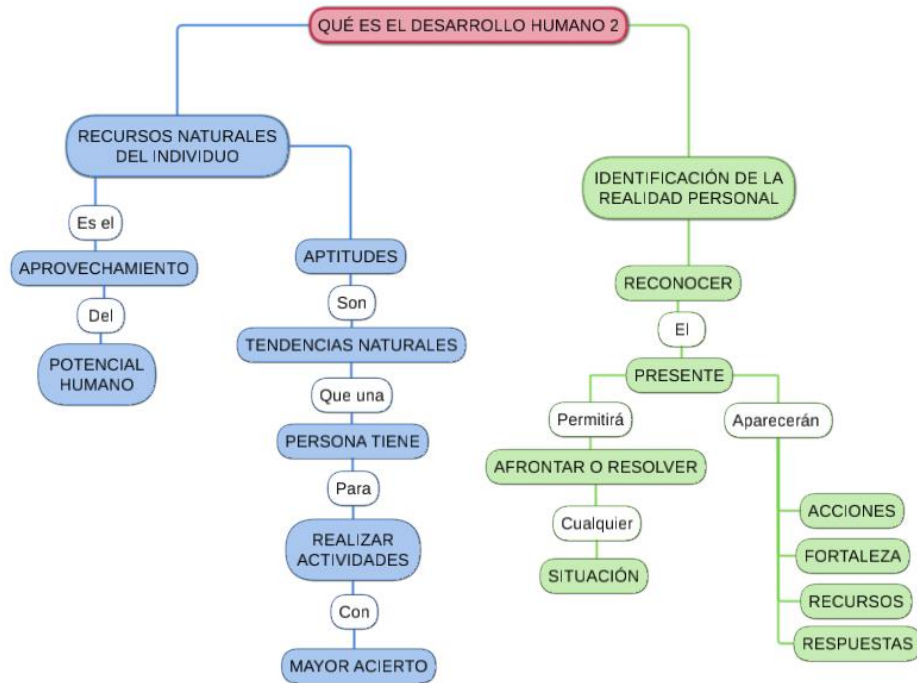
QUÉ ES EL DESARROLLO HUMANO 2

RECURSOS NATURALES DEL INDIVIDUO

Es el

APROVECHAMIENTO

Del

POTENCIAL HUMANO

APTITUDES

Son

TENDENCIAS NATURALES

Que una

PERSONA TIENE

Para

REALIZAR ACTIVIDADES

Con

MAYOR ACIERTO

IDENTIFICACIÓN DE LA REALIDAD PERSONAL

RECONOCER

El

PRESENTE

Permitirá

AFRONTAR O RESOLVER

Cualquier

SITUACIÓN

Aparecerán

ACCIONES

FORTALEZA

RECURSOS

RESPUESTAS